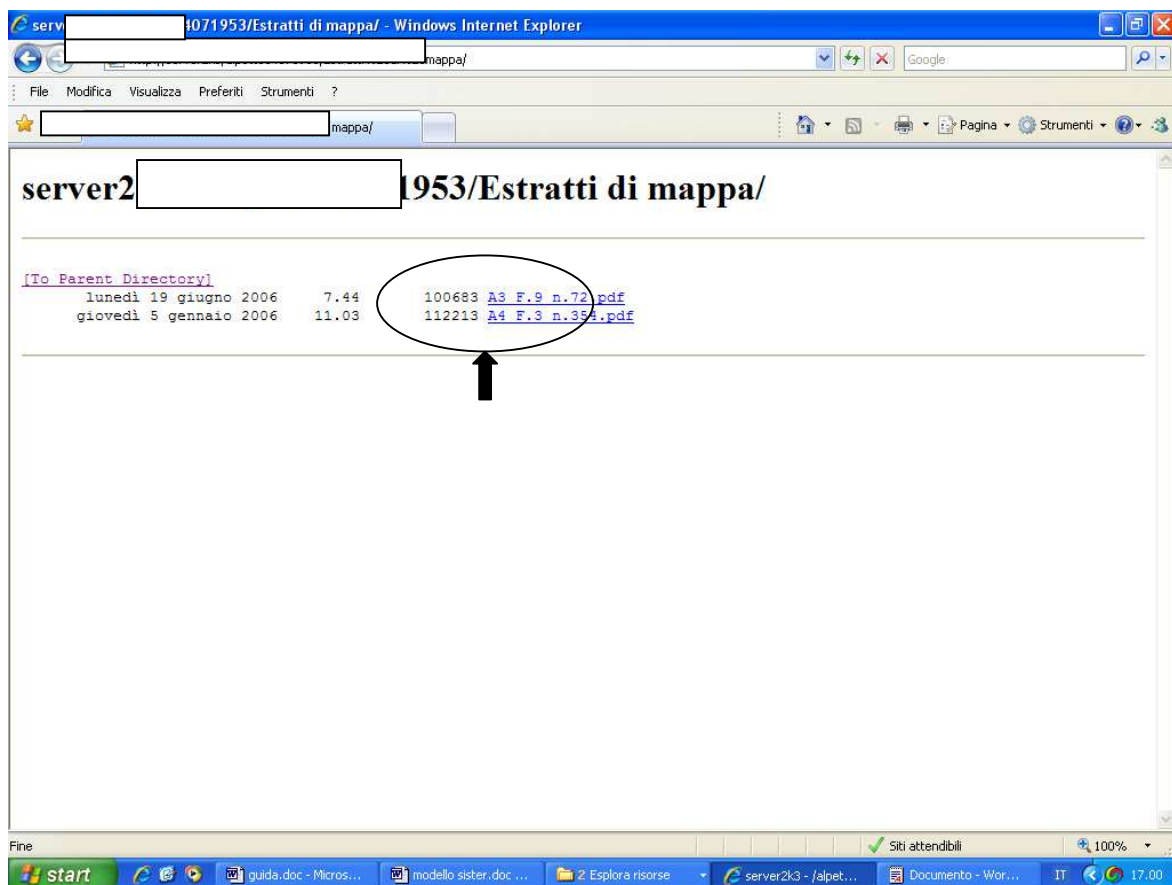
serv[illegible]4071953/Estratti di mappa/ - Windows Internet Explorer

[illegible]mappa/

Google

File Modifica Visualizza Preferiti Strumenti ?

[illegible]mappa/

Pagina Strumenti

server2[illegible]1953/Estratti di mappa/

[To Parent Directory]
lunedì 19 giugno 2006 7.44 100683 A3 F.9 n.72.pdf
giovedì 5 gennaio 2006 11.03 112213 A4 F.3 n.354.pdf

Fine

Siti attendibili

100%

start

guida.doc - Micros...

modello sister.doc ...

2 Esplora risorse

server2k3 - /alpet...

Documento - Wor...

IT

17.00